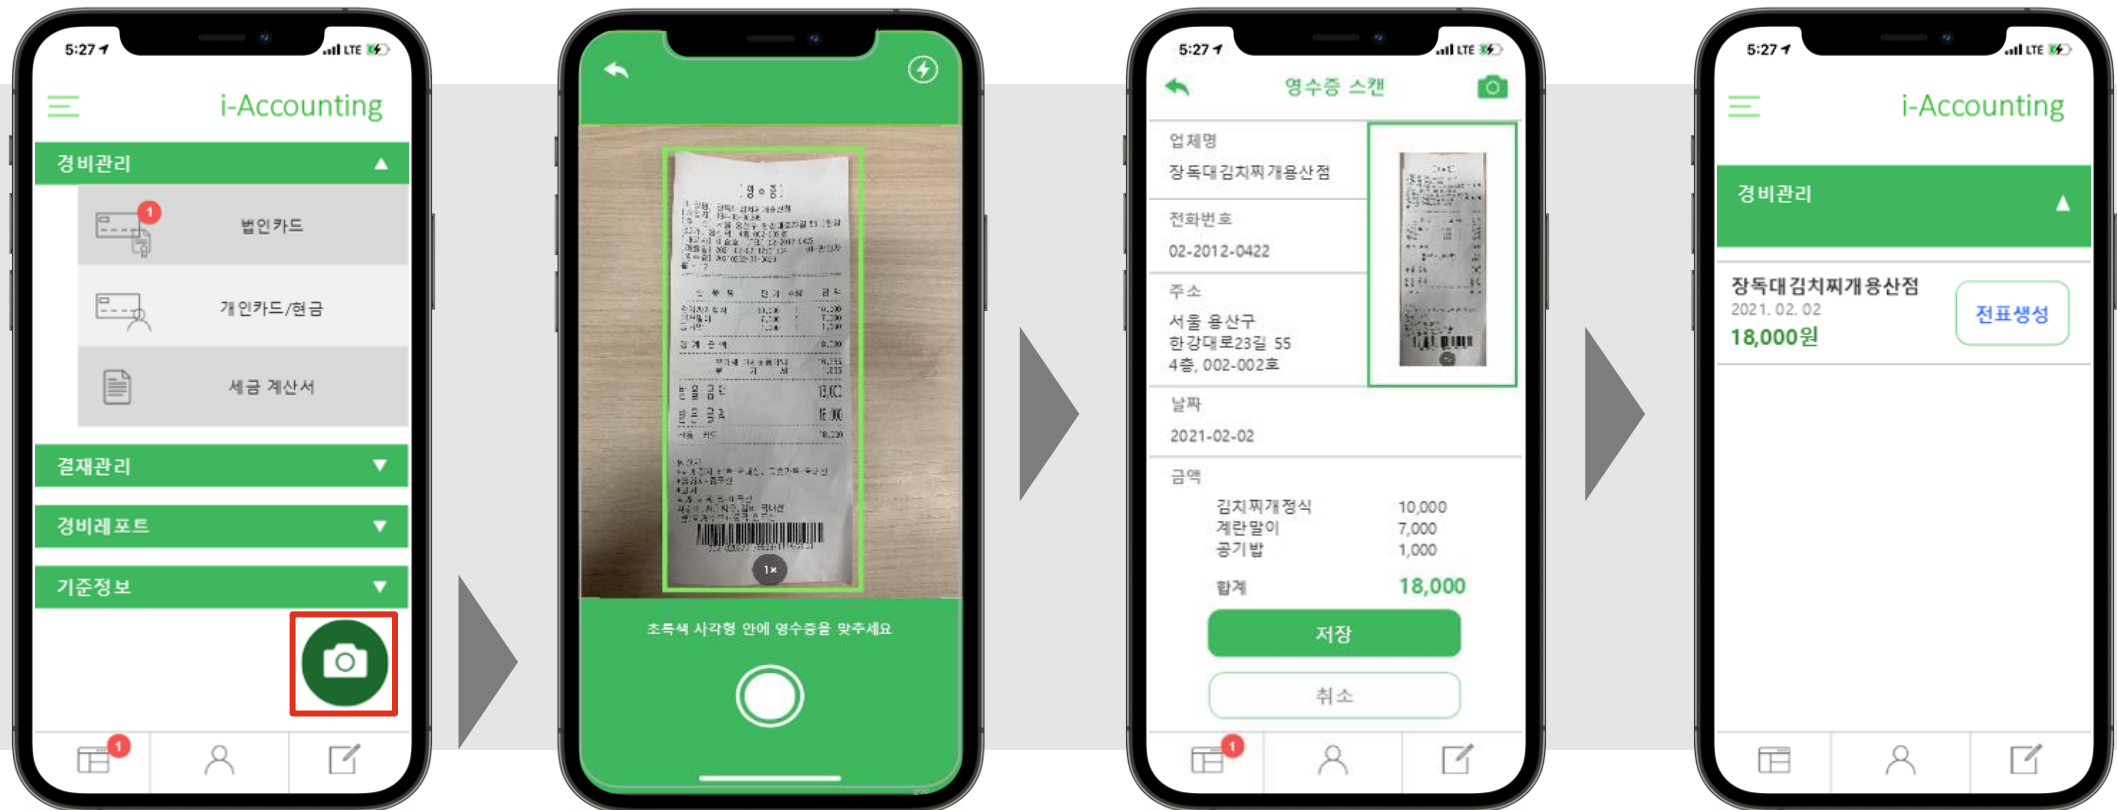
5:27 LTE

i-Accounting

경비관리

1

법인카드

개인카드/현금

세금 계산서

결재관리

경비레포트

기준정보

1

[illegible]

1x

초록색 사각형 안에 영수증을 맞추세요

5:27 LTE

영수증 스캔

업체명

장독대김치찌개용산점

전화번호

02-2012-0422

주소

서울 용산구
한강대로23길 55
4층, 002-002호

날짜

2021-02-02

금액

| | |
|---|---|
| 김치찌개정식 | 10,000 |
| 계란말이 | 7,000 |
| 공기밥 | 1,000 |
| 합계 | 18,000 |

저장

취소

1

5:27 LTE

i-Accounting

경비관리

장독대김치찌개용산점
2021. 02. 02
18,000원

전표생성